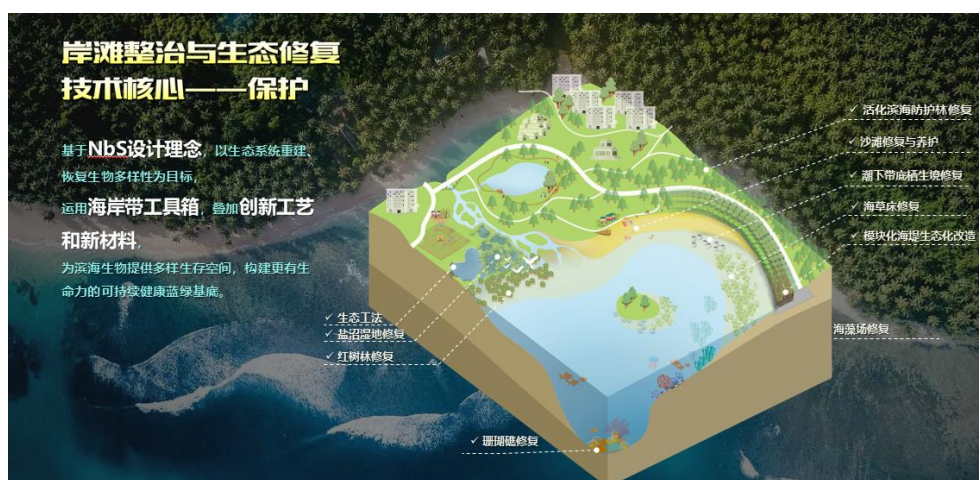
岸滩整治与生态修复
技术核心——保护

基于NbS设计理念，以生态系统重建、恢复生物多样性为目标，
运用海岸带工具箱，叠加创新工艺和新材料，
为滨海生物提供多样生存空间，构建更有生命力的可持续健康蓝绿基底。

✓ 活化滨海防护林修复
✓ 沙滩修复与养护
✓ 潮下带底栖生境修复
✓ 海草床修复
✓ 模块化海堤生态化改造
✓ 生态工法
✓ 盐沼湿地修复
✓ 红树林修复
海藻场修复
✓ 珊瑚礁修复